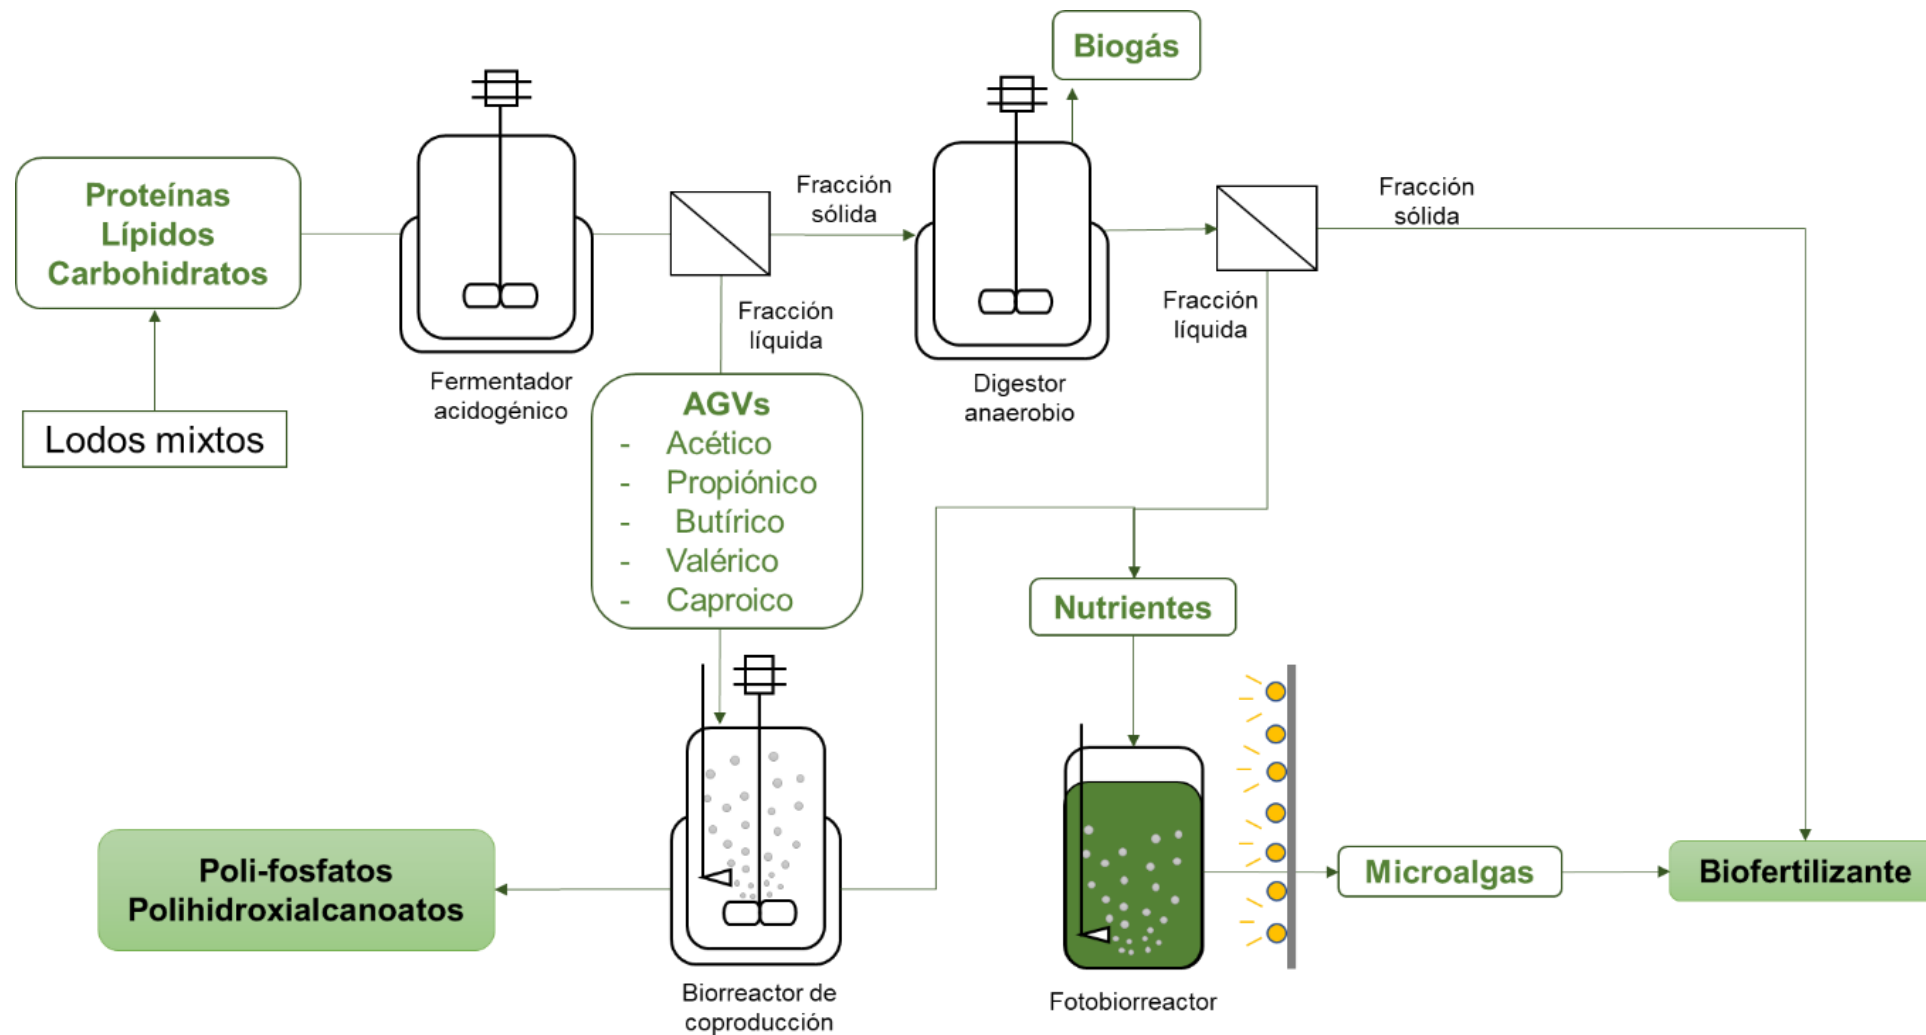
Biogás

Proteínas
Lípidos
Carbohidratos

Lodos mixtos

Fermentador acidogénico

Fracción sólida

Fracción líquida

Digestor anaerobio

Fracción sólida

Fracción líquida

AGVs
- Acético
- Propiónico
- Butírico
- Valérico
- Caproico

Nutrientes

Poli-fosfatos
Polihidroxialcanoatos

Biorreactor de coproducción

Fotobiorreactor

Microalgas

Biofertilizante